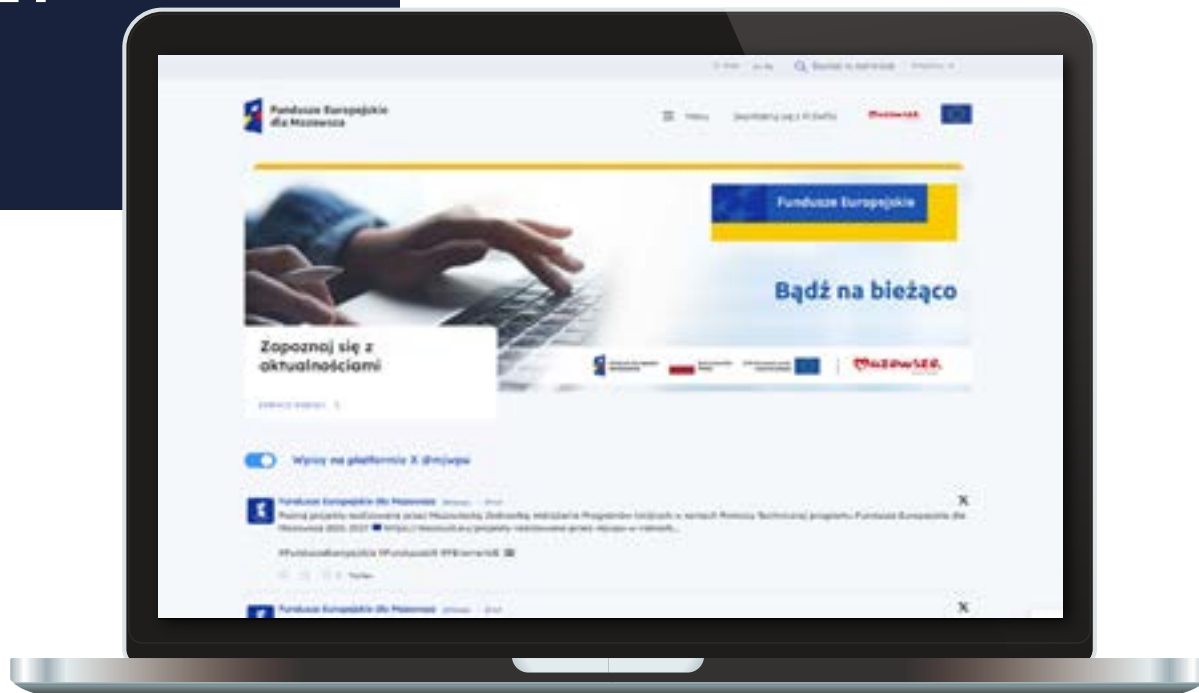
Fundusze Europejskie dla Mazowsza

Menu

Mazowsze

Fundusze Europejskie

Bądź na bieżąco

Zapoznaj się z aktualnościami

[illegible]

Wpisy na platformie X @mjwpu

Fundusze Europejskie dla Mazowsza

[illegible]

X

Fundusze Europejskie dla Mazowsza

X